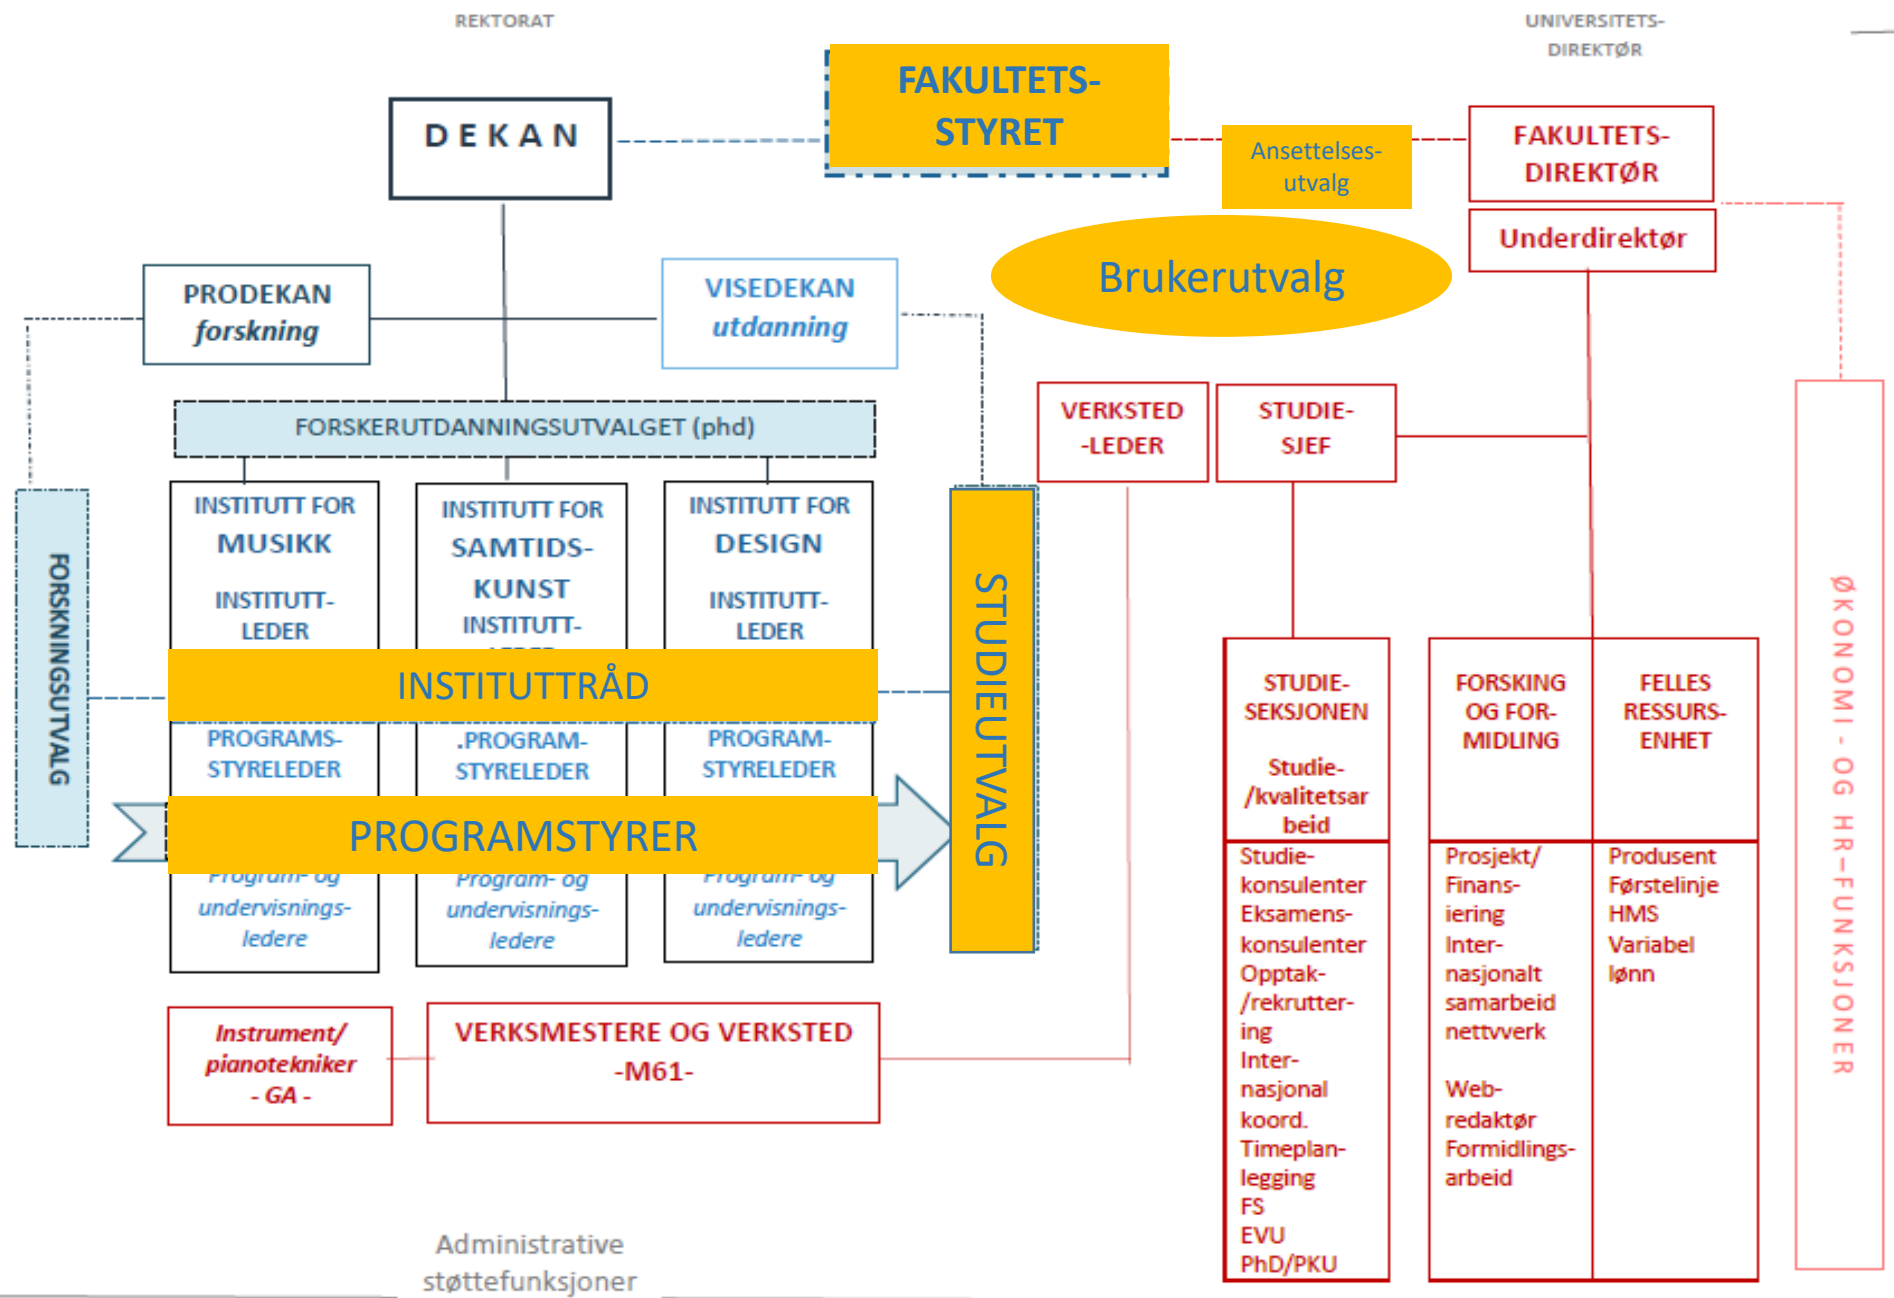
REKTORAT

UNIVERSITETS-DIREKTØR

FAKULTETS-STYRET

DEKAN

Ansettelses-utvalg

FAKULTETS-DIREKTØR

Underdirektør

Brukerutvalg

PRODEKAN forskning

VISEDEKAN utdanning

FORSKERUTDANNINGSUTVALGET (phd)

VERKSTED -LEDER

STUDIE-SJEF

FORSKNINGSUTVALG

INSTITUTT FOR MUSIKK

INSTITUTT-LEDER

INSTITUTT FOR SAMTIDS-KUNST

INSTITUTT-

INSTITUTT FOR DESIGN

INSTITUTT-LEDER

STUDIEUTVALG

INSTITUTTRÅD

PROGRAMS-STYRELEDER

.PROGRAM-STYRELEDER

PROGRAM-STYRELEDER

PROGRAMSTYRER

undervisnings-ledere

Program- og undervisnings-ledere

undervisnings-ledere

STUDIE-SEKSJONEN

Studie-/kvalitetsarbeid

FORSKING OG FOR-MIDLING

FELLES RESSURS-ENHET

ØKONOMI - OG HR-FUNKSJONER

Studie-konsulenter
Eksamens-konsulenter
Opptak-/rekrutter-ing
Inter-nasjonal koord.
Timeplan-legging
FS
EVU
PhD/PKU

Prosjekt/Finans-iering
Inter-nasjonalt samarbeid nettvverk

Web-redaktør
Formidlings-arbeid

Produsent
Førstelinje HMS
Variabel lønn

Instrument/ pianotekniker - GA -

VERKSMESTERE OG VERKSTED -M61-

Administrative støttefunksjoner